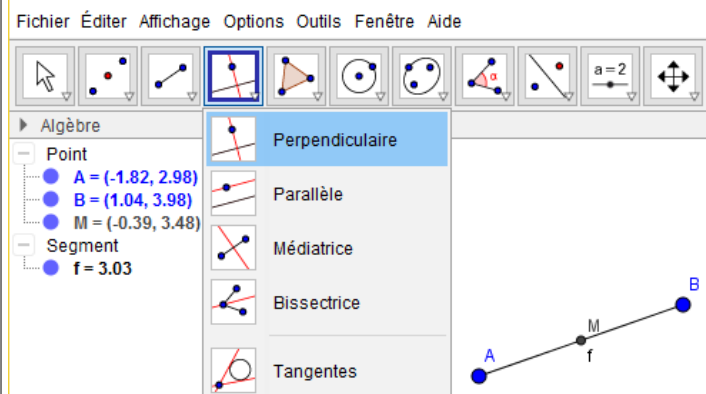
Fichier Éditer Affichage Options Outils Fenêtre Aide

α

a = 2

Algèbre

Point

A = (-1.82, 2.98)

B = (1.04, 3.98)

M = (-0.39, 3.48)

Segment

f = 3.03

Perpendiculaire

Parallèle

Médiatrice

Bissectrice

Tangentes

B

M

A

f